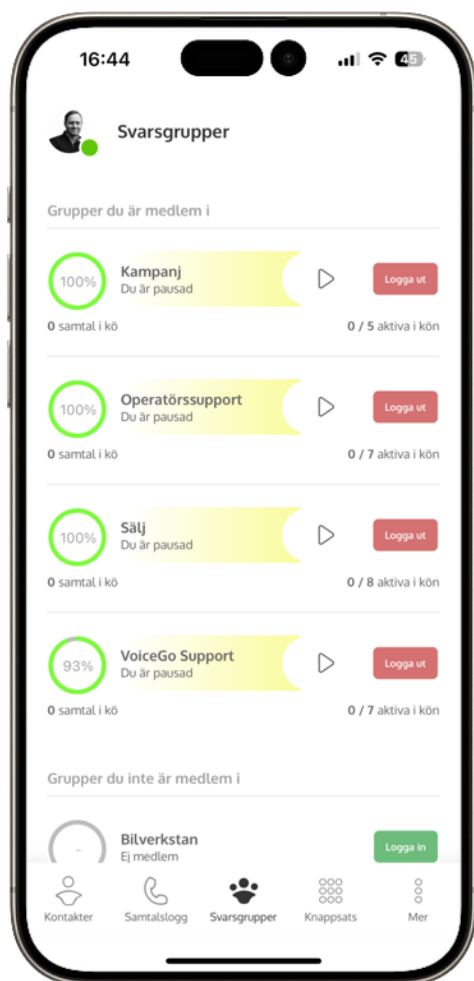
16:44

45

Svarsgrupper

Grupper du är medlem i

100%
Kampanj
Du är pausad
Logga ut
0 samtal i kö
0 / 5 aktiva i kön

100%
Operatörssupport
Du är pausad
Logga ut
0 samtal i kö
0 / 7 aktiva i kön

100%
Sälj
Du är pausad
Logga ut
0 samtal i kö
0 / 8 aktiva i kön

93%
VoiceGo Support
Du är pausad
Logga ut
0 samtal i kö
0 / 7 aktiva i kön

Grupper du inte är medlem i

-
Bilverkstan
Ej medlem
Logga in

Kontakter
Samtalslogg
Svarsgrupper
Knappsats
Mer